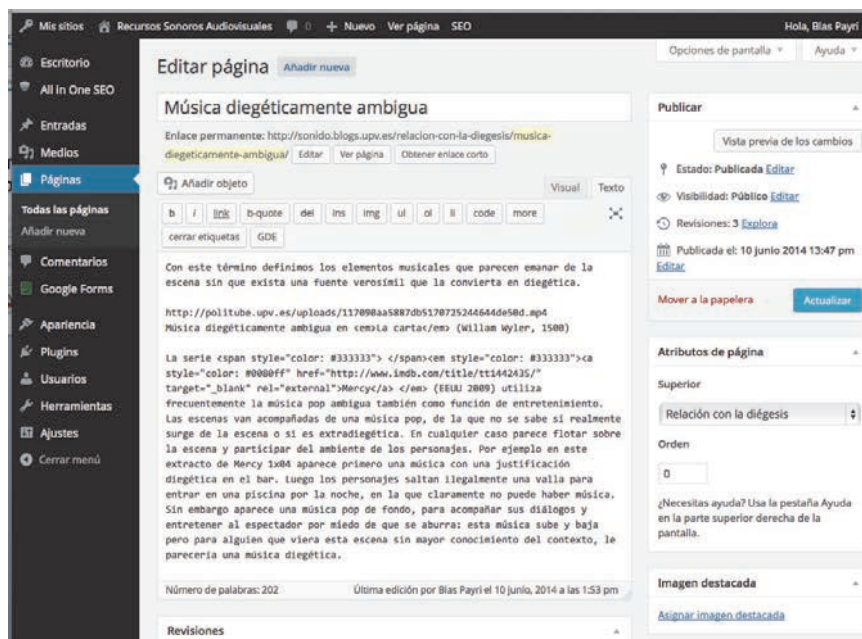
Mis sitios Recursos Sonoros Audiovisuales 0 + Nuevo Ver página SEO Hola, Blas Payri

Escritorio
All in One SEO
Entradas
Medios
Páginas
Todas las páginas
Añadir nueva
Comentarios
Google Forms
Apariencia
Plugins
Usuarios
Herramientas
Ajustes
Cerrar menú

Editar página Añadir nueva

Opciones de pantalla Ayuda

Música diegéticamente ambigua

Enlace permanente: http://sonido.blogs.upv.es/relacion-con-la-diegesis/musica-diegeticamente-ambigua/ Editar Ver página Obtener enlace corto

Añadir objeto

Visual Texto

b i link b-quote del ins img ul ol li code more cerrar etiquetas GDE

Con este término definimos los elementos musicales que parecen emanar de la escena sin que exista una fuente verosímil que la convierta en diegética.

http://politube.upv.es/uploads/117090aa5887db5170725244644de50d.mp4
Música diegéticamente ambigua en <em>La carta</em> (Willam Wyler, 1500)

La serie <span style="color: #333333"> </span><em style="color: #333333"><a style="color: #0000ff" href="http://www.imdb.com/title/tt1442435/" target="_blank" rel="external">Mercy</a> </em> (EEUU 2009) utiliza frecuentemente la música pop ambigua también como función de entretenimiento. Las escenas van acompañadas de una música pop, de la que no se sabe si realmente surge de la escena o si es extradiegética. En cualquier caso parece flotar sobre la escena y participar del ambiente de los personajes. Por ejemplo en este extracto de Mercy 1x04 aparece primero una música con una justificación diegética en el bar. Luego los personajes saltan ilegalmente una valla para entrar en una piscina por la noche, en la que claramente no puede haber música. Sin embargo aparece una música pop de fondo, para acompañar sus diálogos y entretener al espectador por miedo de que se aburra: esta música sube y baja pero para alguien que viera esta escena sin mayor conocimiento del contexto, le pareceria una música diegética.

Número de palabras: 202 Última edición por Blas Payri el 10 junio, 2014 a las 1:53 pm

Revisiones

Publicar
Vista previa de los cambios
Estado: Publicada Editar
Visibilidad: Público Editar
Revisiones: 3 Explora
Publicada el: 10 junio 2014 13:47 pm Editar
Mover a la papelera Actualizar

Atributos de página
Superior
Relación con la diégesis
Orden
0
¿Necesitas ayuda? Usa la pestaña Ayuda en la parte superior derecha de la pantalla.

Imagen destacada
Asignar imagen destacada